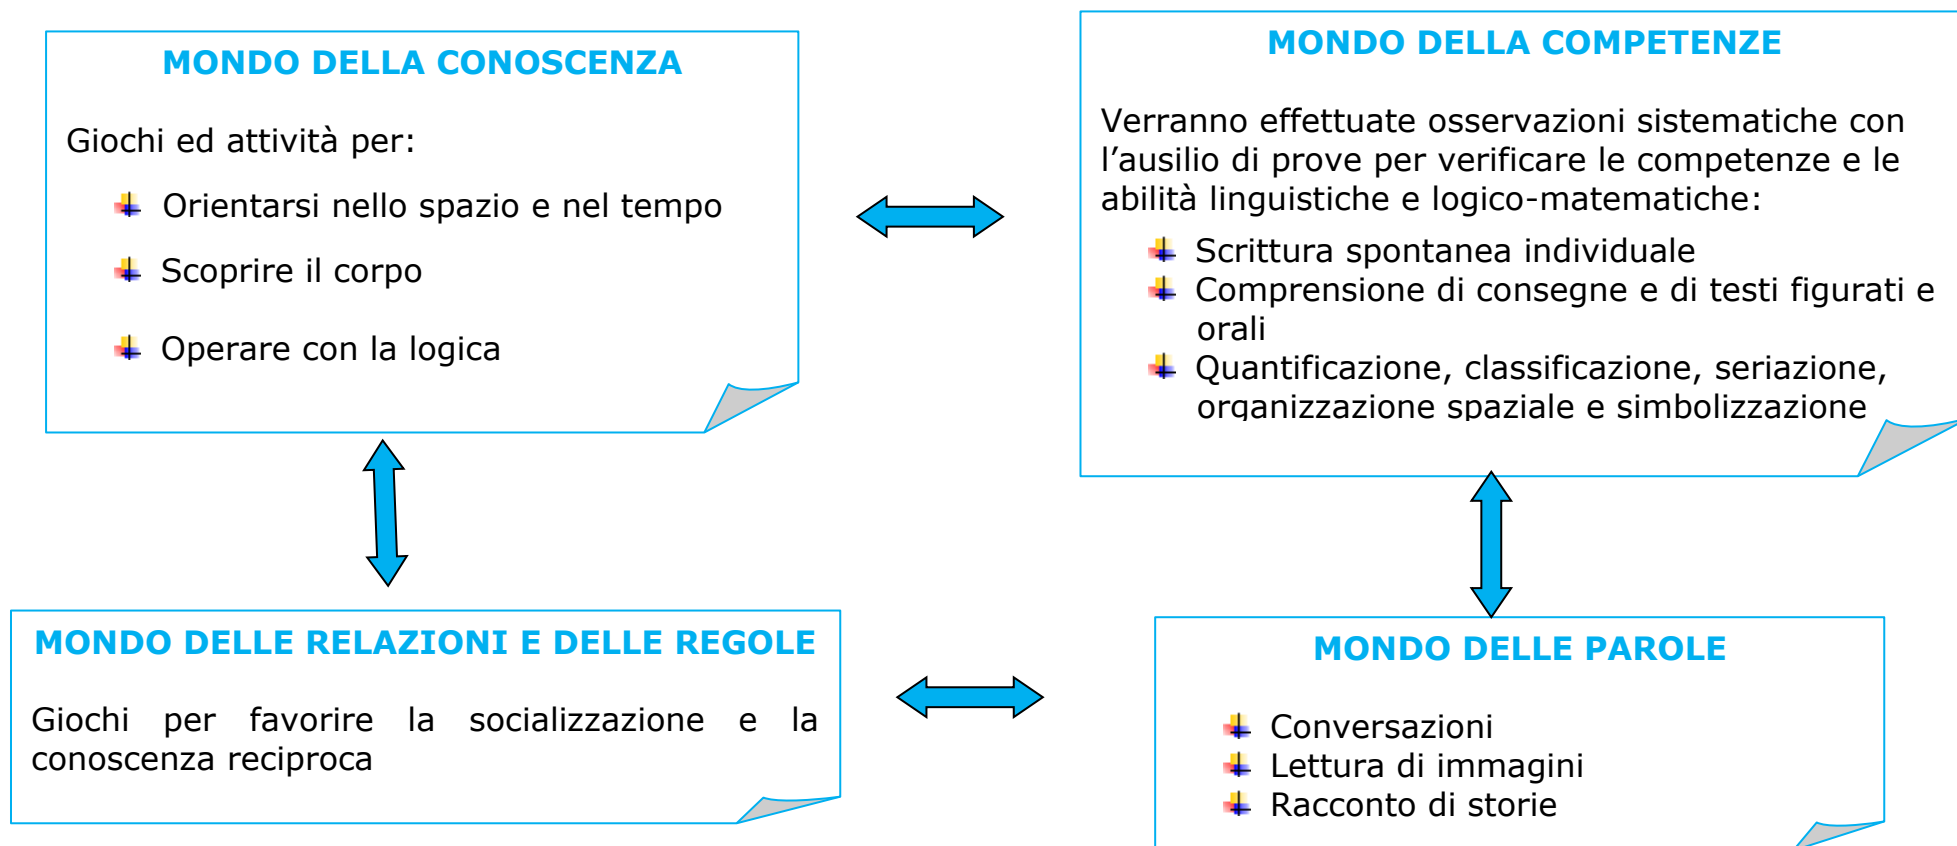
MONDO DELLA CONOSCENZA

Giochi ed attività per:

Orientarsi nello spazio e nel tempo

Scoprire il corpo

Operare con la logica

MONDO DELLA COMPETENZE

Verranno effettuate osservazioni sistematiche con l’ausilio di prove per verificare le competenze e le abilità linguistiche e logico-matematiche:

Scrittura spontanea individuale
Comprensione di consegne e di testi figurati e orali
Quantificazione, classificazione, seriazione, organizzazione spaziale e simbolizzazione

MONDO DELLE RELAZIONI E DELLE REGOLE

Giochi per favorire la socializzazione e la conoscenza reciproca

MONDO DELLE PAROLE

Conversazioni
Lettura di immagini
Racconto di storie